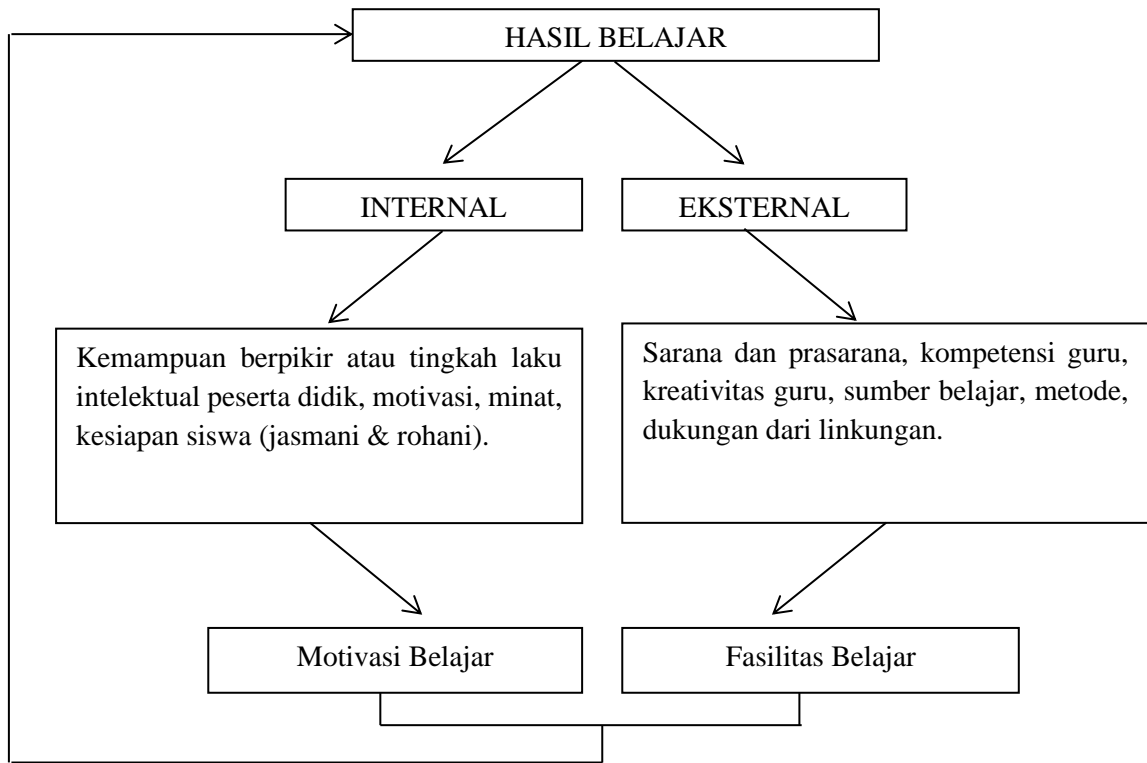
HASIL BELAJAR

INTERNAL

EKSTERNAL

Kemampuan berpikir atau tingkah laku intelektual peserta didik, motivasi, minat, kesiapan siswa (jasmani & rohani).

Sarana dan prasarana, kompetensi guru, kreativitas guru, sumber belajar, metode, dukungan dari linkungan.

Motivasi Belajar

Fasilitas Belajar